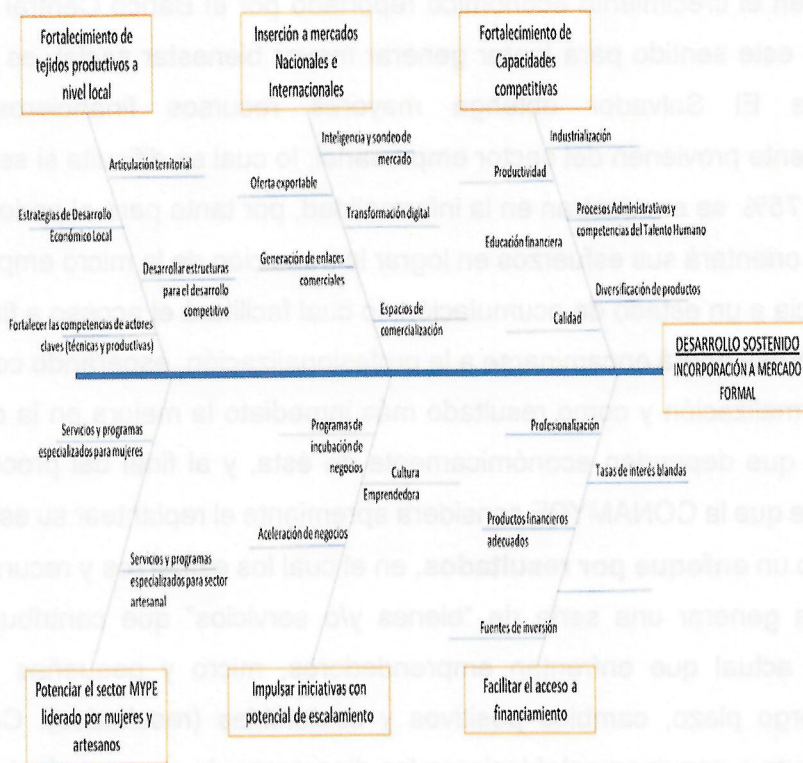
Fortalecimiento de tejidos productivos a nivel local

Inserción a mercados Nacionales e Internacionales

Fortalecimiento de Capacidades competitivas

Articulación territorial

Estrategias de Desarrollo Económico Local

Desarrollar estructuras para el desarrollo competitivo

Fortalecer las competencias de actores claves (técnicas y productivas)

Inteligencia y sondeo de mercado

Oferta exportable

Transformación digital

Generación de enlaces comerciales

Espacios de comercialización

Industrialización

Productividad

Procesos Administrativos y competencias del Talento Humano

Educación financiera

Diversificación de productos

Calidad

DESARROLLO SOSTENIDO INCORPORACIÓN A MERCADO FORMAL

Servicios y programas especializados para mujeres

Servicios y programas especializados para sector artesanal

Programas de incubación de negocios

Cultura Emprendedora

Aceleración de negocios

Profesionalización

Tasas de interés blandas

Productos financieros adecuados

Fuentes de inversión

Potenciar el sector MYPE liderado por mujeres y artesanos

Impulsar iniciativas con potencial de escalamiento

Facilitar el acceso a financiamiento